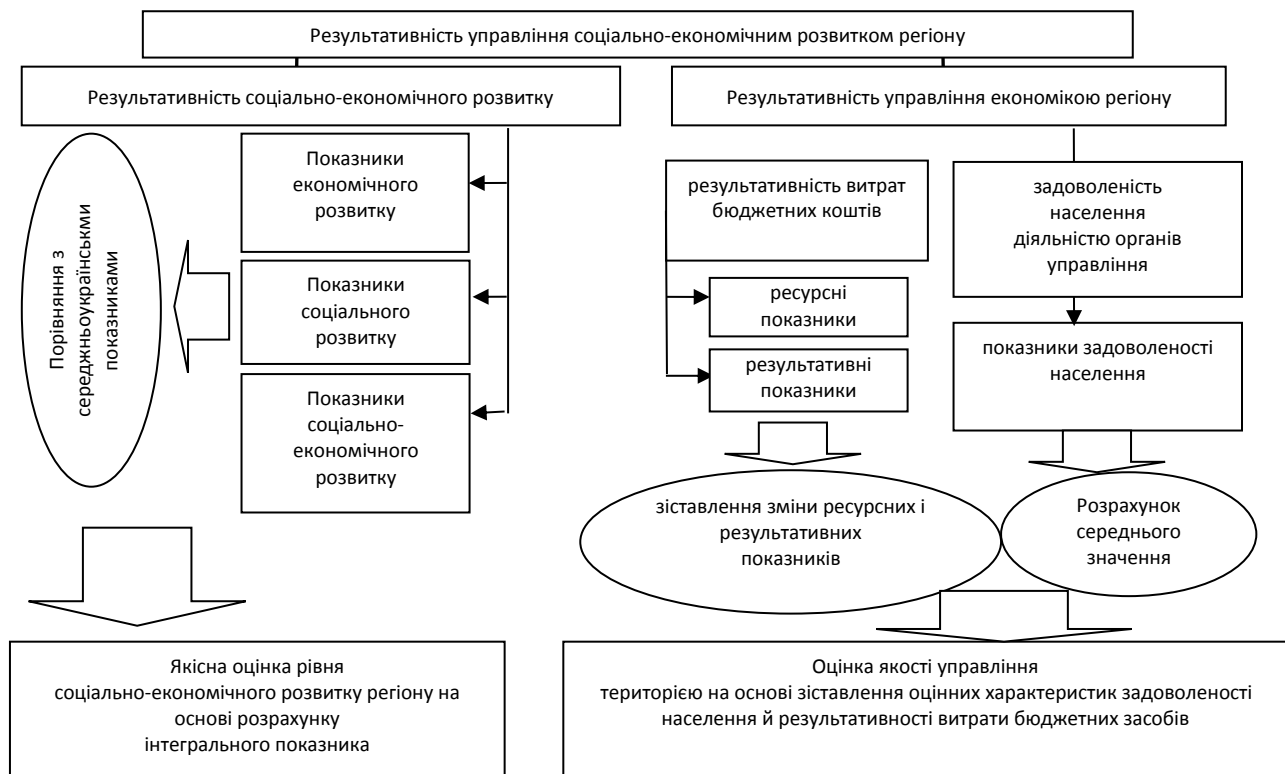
Результативність управління соціально-економічним розвитком регіону

Результативність соціально-економічного розвитку

Результативність управління економікою регіону

Порівняння з середньоукраїнськими показниками

Показники економічного розвитку

Показники соціального розвитку

Показники соціально-економічного розвитку

результативність витрат бюджетних коштів

задоволеність населення діяльністю органів управління

ресурсні показники

результативні показники

показники задоволеності населення

зіставлення зміни ресурсних і результативних показників

Розрахунок середнього значення

Якісна оцінка рівня соціально-економічного розвитку регіону на основі розрахунку інтегрального показника

Оцінка якості управління територією на основі зіставлення оцінних характеристик задоволеності населення й результативності витрати бюджетних засобів